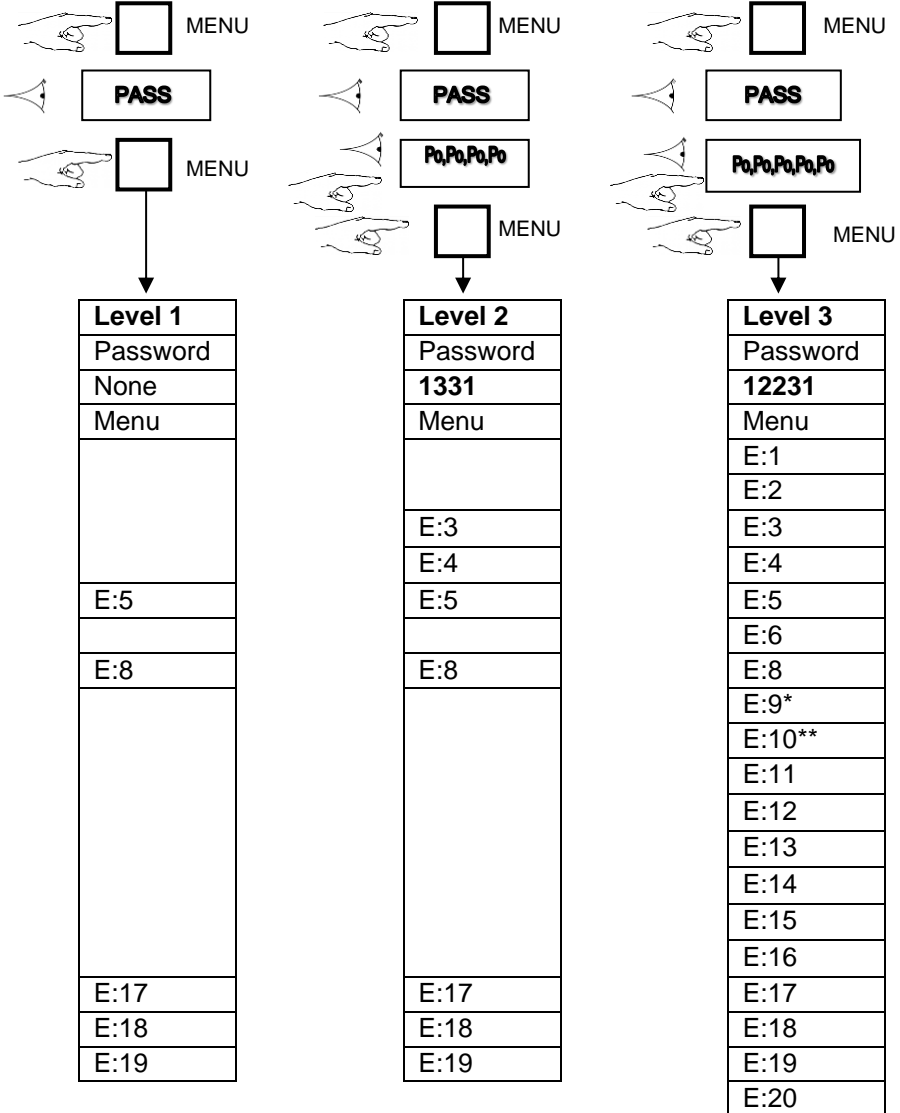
MENU

PASS

MENU

| Level 1 |
|---|
| Password |
| None |
| Menu |
| |
| E:5 |
| |
| E:8 |
| |
| E:17 |
| E:18 |
| E:19 |

MENU

PASS

Po,Po,Po,Po

MENU

| Level 2 |
|---|
| Password |
| 1331 |
| Menu |
| |
| E:3 |
| E:4 |
| E:5 |
| |
| E:8 |
| |
| E:17 |
| E:18 |
| E:19 |

MENU

PASS

Po,Po,Po,Po,Po

MENU

| Level 3 |
|---|
| Password |
| 12231 |
| Menu |
| E:1 |
| E:2 |
| E:3 |
| E:4 |
| E:5 |
| E:6 |
| E:8 |
| E:9* |
| E:10** |
| E:11 |
| E:12 |
| E:13 |
| E:14 |
| E:15 |
| E:16 |
| E:17 |
| E:18 |
| E:19 |
| E:20 |